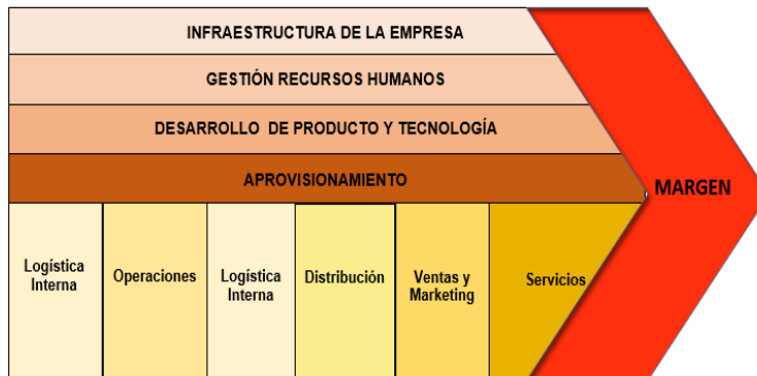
INFRAESTRUCTURA DE LA EMPRESA

GESTIÓN RECURSOS HUMANOS

DESARROLLO DE PRODUCTO Y TECNOLOGÍA

APROVISIONAMIENTO

MARGEN

Logística Interna

Operaciones

Logística Interna

Distribución

Ventas y Marketing

Servicios